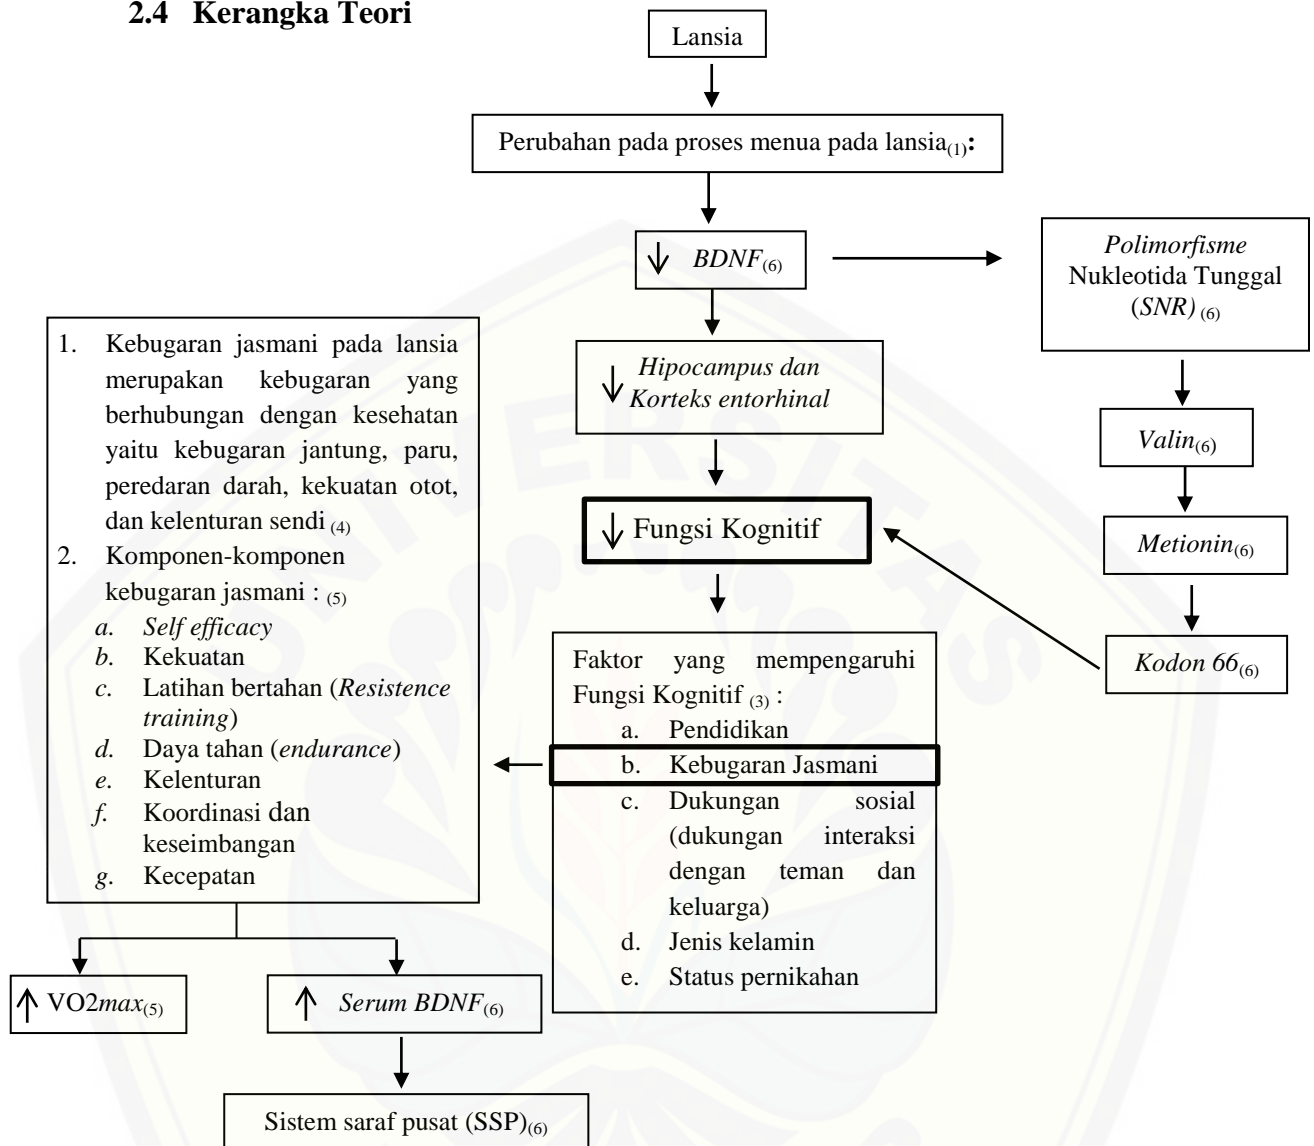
2.4 Kerangka Teori

Lansia

Perubahan pada proses menua pada lansia$_{(1)}$:

↓ BDNF$_{(6)}$

Polimorfisme Nukleotida Tunggal (SNR)$_{(6)}$

Valin$_{(6)}$

Metionin$_{(6)}$

Kodon 66$_{(6)}$

↓ Hipocampus dan Korteks entorhinal

↓ Fungsi Kognitif

Faktor yang mempengaruhi Fungsi Kognitif$_{(3)}$:
a. Pendidikan
b. Kebugaran Jasmani
c. Dukungan sosial (dukungan interaksi dengan teman dan keluarga)
d. Jenis kelamin
e. Status pernikahan

1. Kebugaran jasmani pada lansia merupakan kebugaran yang berhubungan dengan kesehatan yaitu kebugaran jantung, paru, peredaran darah, kekuatan otot, dan kelenturan sendi$_{(4)}$
2. Komponen-komponen kebugaran jasmani :$_{(5)}$
a. Self efficacy
b. Kekuatan
c. Latihan bertahan (Resistence training)
d. Daya tahan (endurance)
e. Kelenturan
f. Koordinasi dan keseimbangan
g. Kecepatan

↑ VO2max$_{(5)}$

↑ Serum BDNF$_{(6)}$

Sistem saraf pusat (SSP)$_{(6)}$